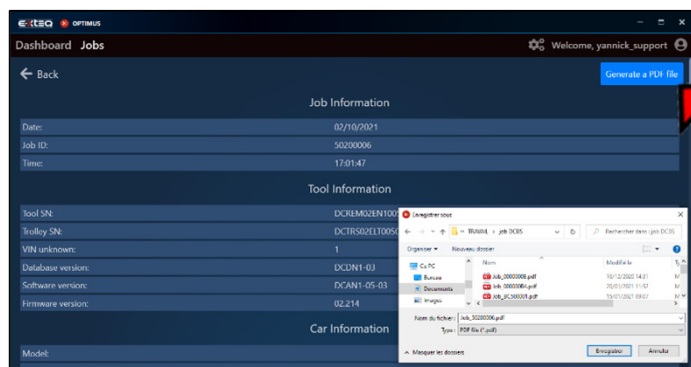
EXTEQ OPTIMUS

Dashboard Jobs

Welcome, yannick_support

Back

Generate a PDF file

Job Information

| | |
|---|---|
| Date: | 02/10/2021 |
| Job ID: | 50200006 |
| Time: | 17:01:47 |

Tool Information

| | |
|---|---|
| Tool SN: | DCREM02EN100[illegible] |
| Trolley SN: | DCTRS02ELT005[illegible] |
| VIN unknown: | 1 |
| Database version: | DCDN1-03 |
| Software version: | DCAN1-05-03 |
| Firmware version: | 02.214 |

Car Information

Model:

Enregistrer sous

← → ↑ « TRAVAIL > job DCBS

Rechercher dans : job DCBS

Organiser ▾ Nouveau dossier

Ce PC
Bureau
Documents
Images

| Nom | Modifié le | T |
|---|---|---|
| Job_00000008.pdf | 10/12/2020 14:01 | M |
| Job_00000004.pdf | 20/01/2021 11:57 | M |
| Job_DC500001.pdf | 15/01/2021 09:07 | M |

Nom du fichier : Job_50200006.pdf

Type : PDF file (*.pdf)

Masquer les dossiers

Enregistrer

Annuler